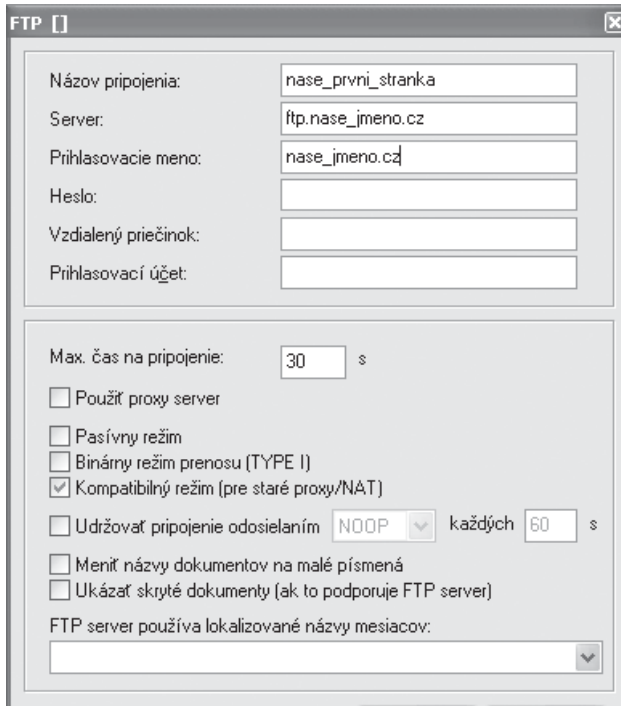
FTP []

Názov pripojenia: nase_prvni_stranka
Server: ftp.nase_jmeno.cz
Prihlasovacie meno: nase_jmeno.cz
Heslo:
Vzdialený priečinok:
Prihlasovací účet:

Max. čas na pripojenie: 30 s
Použiť proxy server
Pasívny režim
Binárny režim prenosu (TYPE I)
Kompatibilný režim (pre staré proxy/NAT)
Udržovať pripojenie odosielaním NOOP každých 60 s
Meniť názvy dokumentov na malé písmená
Ukázať skryté dokumenty (ak to podporuje FTP server)
FTP server používa lokalizované názvy mesiacov: